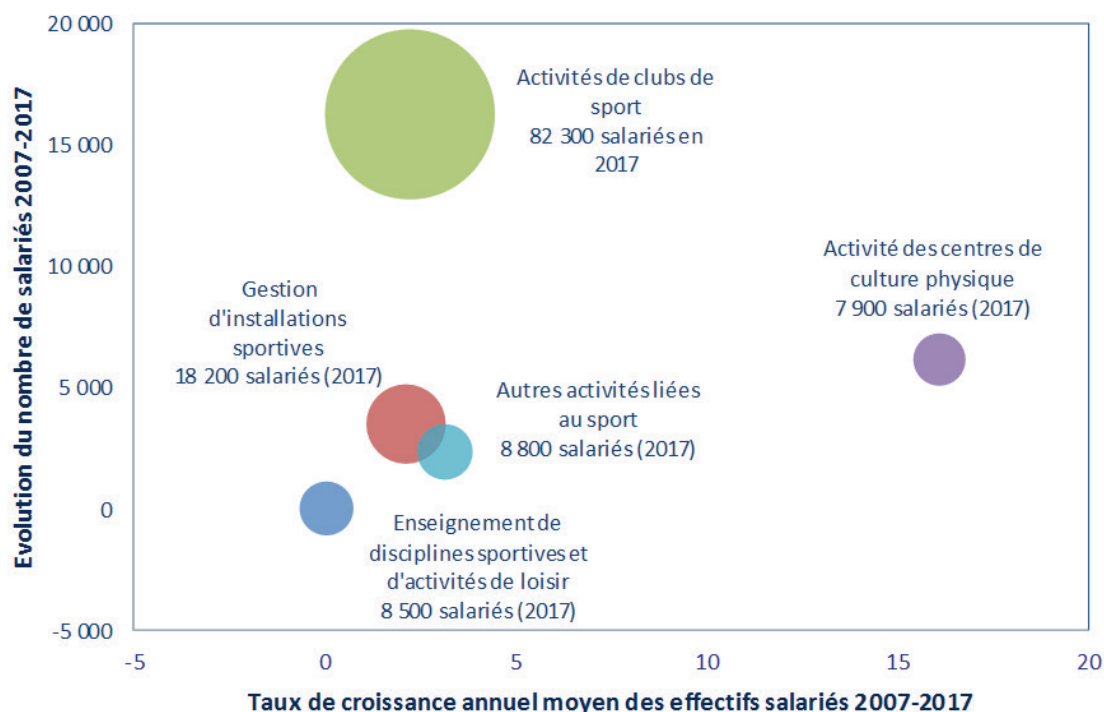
Evolution du nombre de salariés 2007-2017

20 000
15 000
10 000
5 000
0
-5 000

Activités de clubs de sport
82 300 salariés en 2017

Activité des centres de culture physique
7 900 salariés (2017)

Gestion d'installations sportives
18 200 salariés (2017)

Autres activités liées au sport
8 800 salariés (2017)

Enseignement de disciplines sportives et d'activités de loisir
8 500 salariés (2017)

-5
0
5
10
15
20

Taux de croissance annuel moyen des effectifs salariés 2007-2017